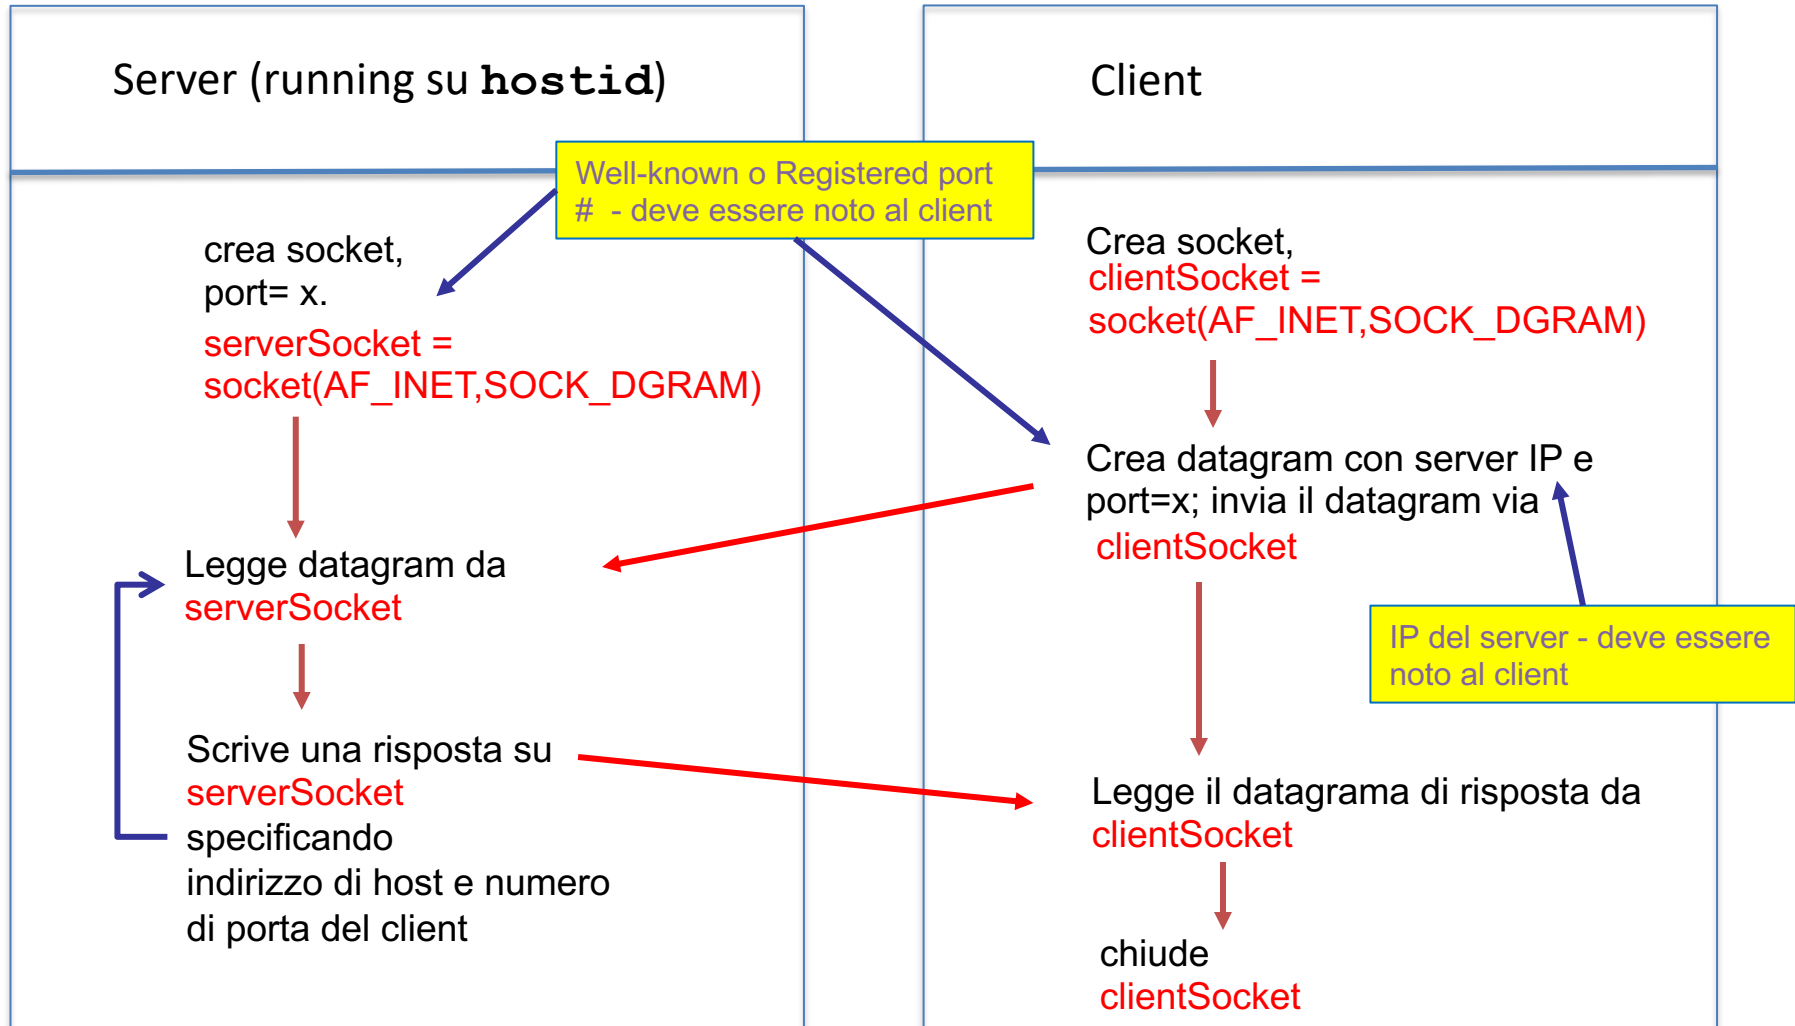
Server (running su **hostid**)

Client

Well-known o Registered port # - deve essere noto al client

crea socket, port= x.

serverSocket = socket(AF_INET,SOCK_DGRAM)

Legge datagram da serverSocket

Scrive una risposta su serverSocket specificando indirizzo di host e numero di porta del client

Crea socket, clientSocket = socket(AF_INET,SOCK_DGRAM)

Crea datagram con server IP e port=x; invia il datagram via clientSocket

IP del server - deve essere noto al client

Legge il datagrama di risposta da clientSocket

chiude clientSocket